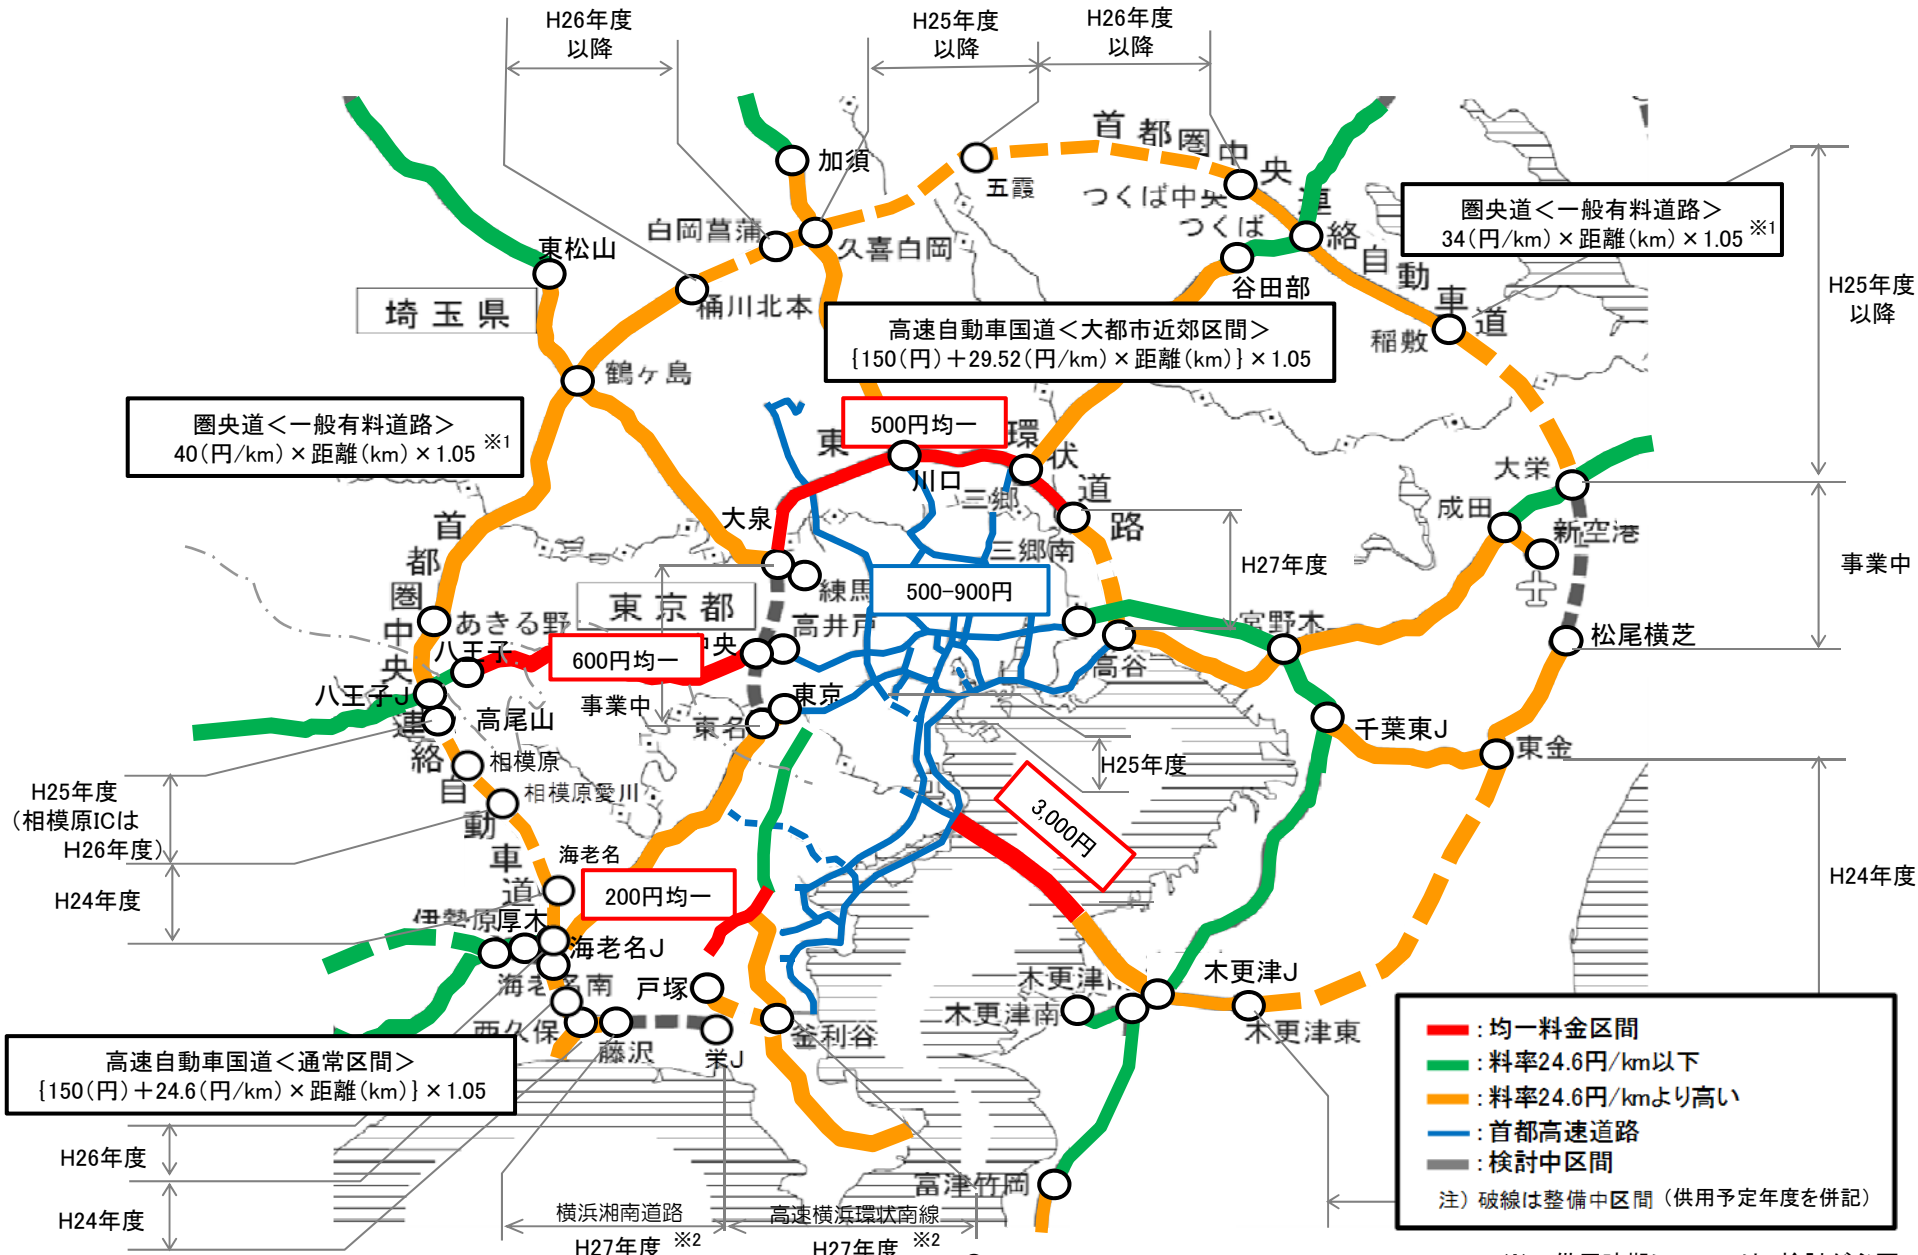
H26年度以降

H25年度以降

H26年度以降

首都圏中央連絡自動車道

加須

五霞

つくば中央

つくば

白岡菖蒲

久喜白岡

東松山

谷田部

埼玉県

桶川北本

稲敷

鶴ヶ島

圏央道＜一般有料道路＞
34（円/km）× 距離（km）× 1.05 ※1

H25年度以降

高速自動車国道＜大都市近郊区間＞
｛150（円）＋29.52（円/km）× 距離（km）｝× 1.05

圏央道＜一般有料道路＞
40（円/km）× 距離（km）× 1.05 ※1

500円均一

東京外環状道路

川口

三郷

大栄

成田

新空港

大泉

三郷南

事業中

H27年度

首都圏中央連絡自動車道

練馬

東京都

500-900円

あきる野

高井戸

宮野木

松尾横芝

八王子

600円均一

中央

高谷

八王子JCT

東京

高尾山

事業中

千葉東J

東名

東金

H25年度

相模原

H25年度
（相模原ICは
H26年度）

相模原愛川

3,000円

海老名

H24年度

200円均一

H24年度

伊勢原

厚木

海老名J

木更津J

木更津北

海老名南

戸塚

木更津南

木更津東

西久保

藤沢

栄J

釜利谷

高速自動車国道＜通常区間＞
｛150（円）＋24.6（円/km）× 距離（km）｝× 1.05

：均一料金区間
：料率24.6円/km以下
：料率24.6円/kmより高い
：首都高速道路
：検討中区間
注）破線は整備中区間（供用予定年度を併記）

H26年度

富津竹岡

H24年度

横浜湘南道路

高速横浜環状南線

H27年度 ※2

H27年度 ※2